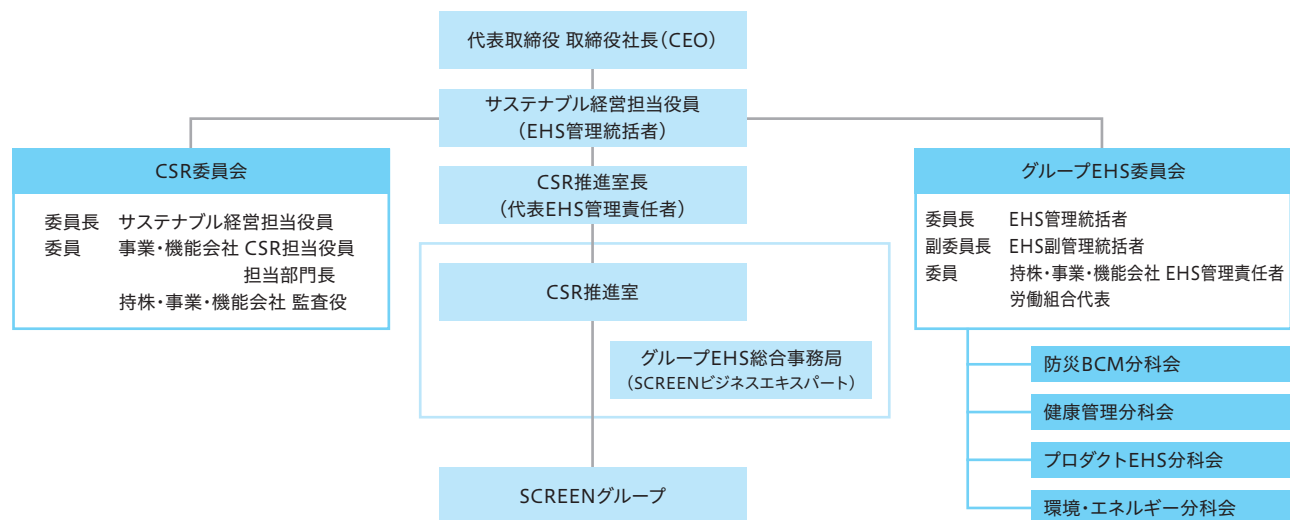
代表取締役 取締役社長（CEO）

サステナブル経営担当役員
（EHS管理統括者）

CSR委員会

委員長　サステナブル経営担当役員
委員　事業・機能会社 CSR担当役員
担当部門長
持株・事業・機能会社 監査役

CSR推進室長
（代表EHS管理責任者）

CSR推進室

グループEHS総合事務局
（SCREENビジネスエキスパート）

SCREENグループ

グループEHS委員会

委員長　EHS管理統括者
副委員長　EHS副管理統括者
委員　持株・事業・機能会社 EHS管理責任者
労働組合代表

防災BCM分科会

健康管理分科会

プロダクトEHS分科会

環境・エネルギー分科会